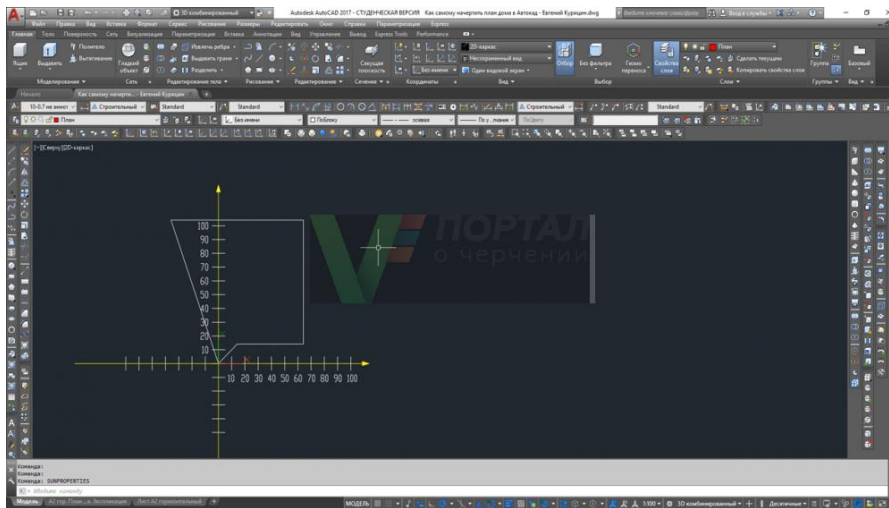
Autodesk AutoCAD 2017 - СТУДЕНЧЕСКАЯ ВЕРСИЯ   Как самому начертить план дома в Автокад - Евгений Курицин.dwg

Файл   Правка   Вид   Вставка   Формат   Сервис   Рисование   Размеры   Редактировать   Окно   Справка   Параметризация   Express

Главная   Тело   Поверхность   Сеть   Визуализация   Параметризация   Вставка   Аннотации   Вид   Управление   Вывод   Express Tools   Performance

Ящик   Выдавить   Полилиния   Вытягивание   Гладкий объект   Извлечь ребра   Выдавить грани   Разделить   Сечущая плоскость   Без имени   Один видовой экран   Отбор   Без фильтра   Гизмо переноса   Свойства слоя   План   Сделать текущим   Копировать свойства слоя   Группы   Базовый

Моделирование   Сеть   Редактирование тела   Рисование   Редактирование   Сечение   Координаты   Вид   Выбор   Слои   Группы   Вид

3D-каркас   Неструктурированный вид

Начало   Как самому начерти... Евгений Курицин

10-0.7 не винт   Строительный   Standard   Standard   Строительный   Standard

План   Послою   Без имени   Послою   основн   По у...чанию   Послою

[-][Сверху][2D-каркас]

100
90
80
70
60
50
40
30
20
10

10 20 30 40 50 60 70 80 90 100

ПОРТАЛ
о черчении

Команда:
Команда:
Команда: SUNPROPERTIES
Введите команду

Модель   A2 гор.(План...а. Экспликация   Лист А2 горизонтальный

МОДЕЛЬ   3.900   3D комбинированный   Десятичные